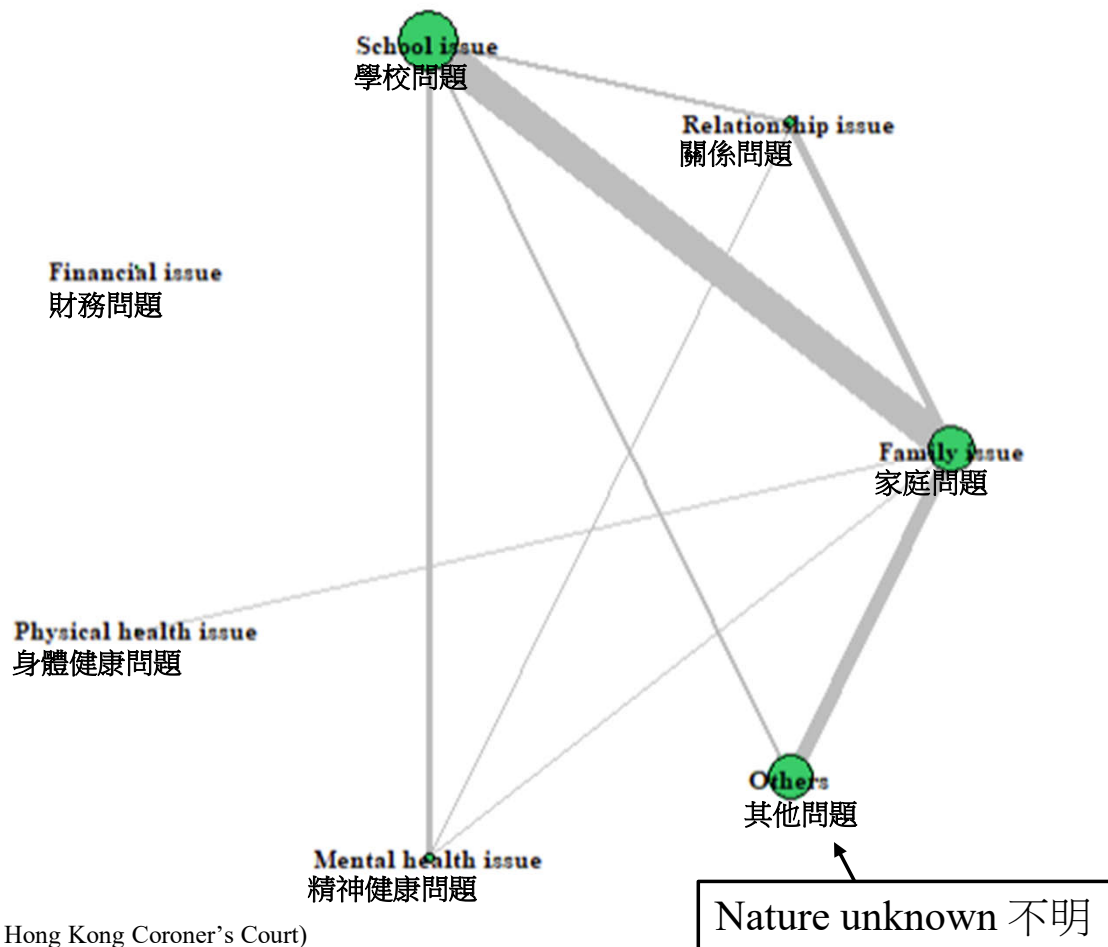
School issue
學校問題

Relationship issue
關係問題

Financial issue
財務問題

Family issue
家庭問題

Physical health issue
身體健康問題

Others
其他問題

Mental health issue
精神健康問題

Hong Kong Coroner's Court)

Nature unknown 不明